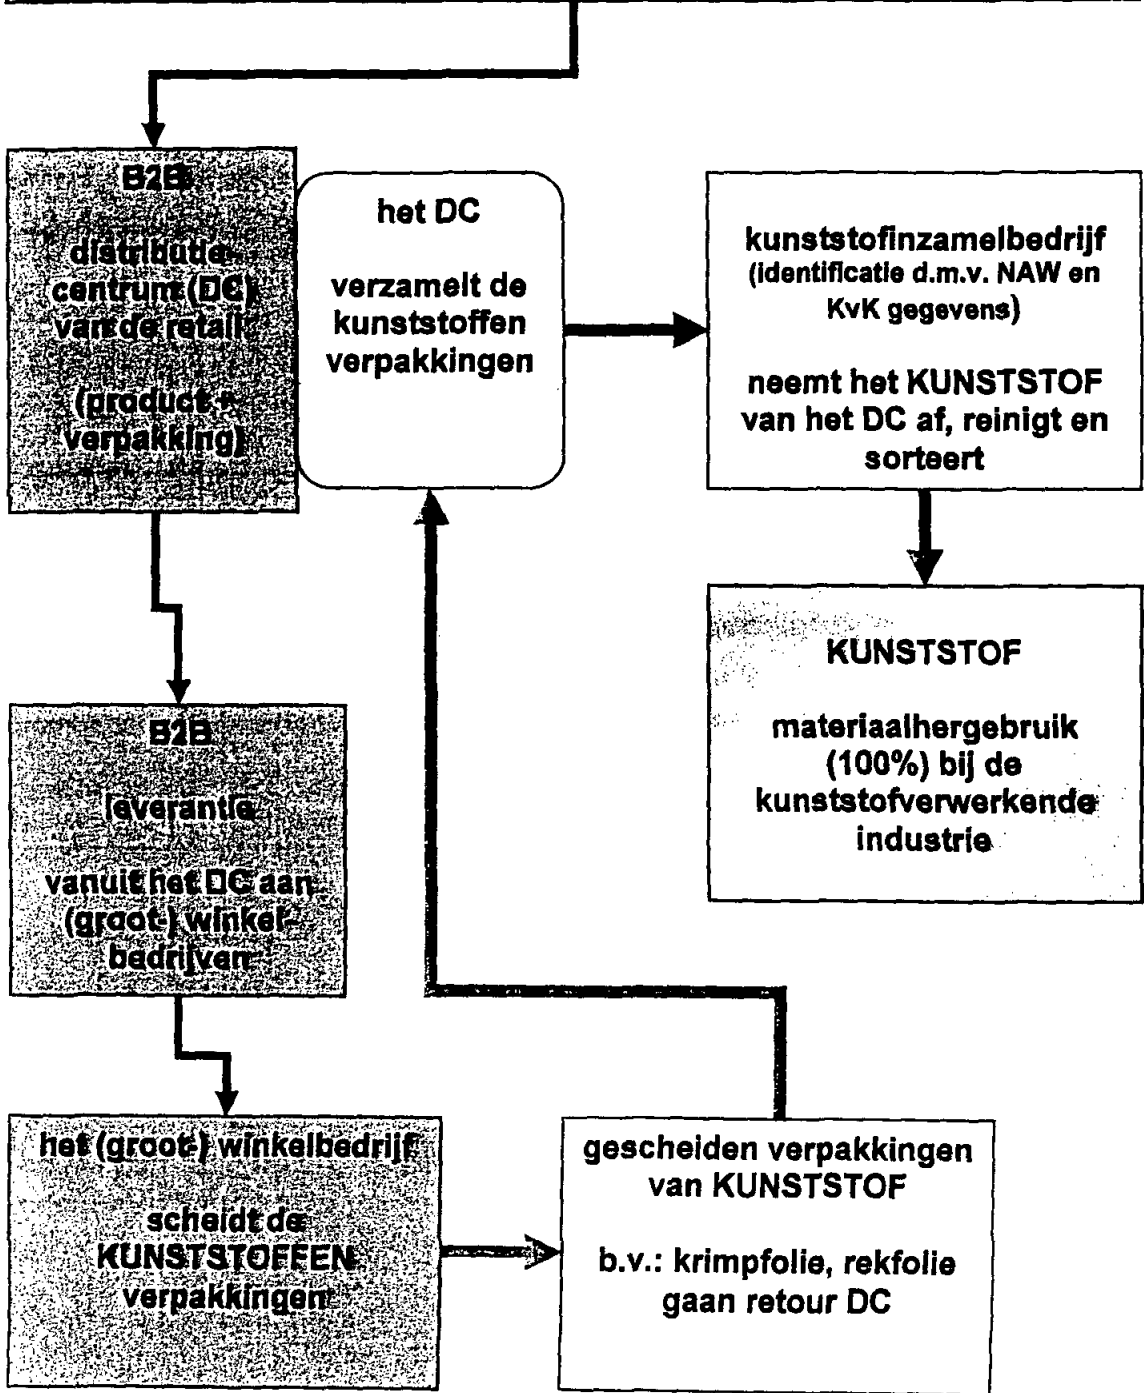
B2B

distributie centrum (DC) van de retail

(product + verpakking)

het DC

verzamelt de kunststoffen verpakkingen

kunststofinzamelbedrijf (identificatie d.m.v. NAW en KvK gegevens)

neemt het KUNSTSTOF van het DC af, reinigt en sorteert

KUNSTSTOF

materiaalhergebruik (100%) bij de kunststofverwerkende industrie

B2B

leverantie

vanuit het DC aan (groot-) winkelbedrijven

het (groot) winkelbedrijf

scheidt de KUNSTSTOFFEN verpakkingen

gescheiden verpakkingen van KUNSTSTOF

b.v.: krimpfolie, rekfolie gaan retour DC